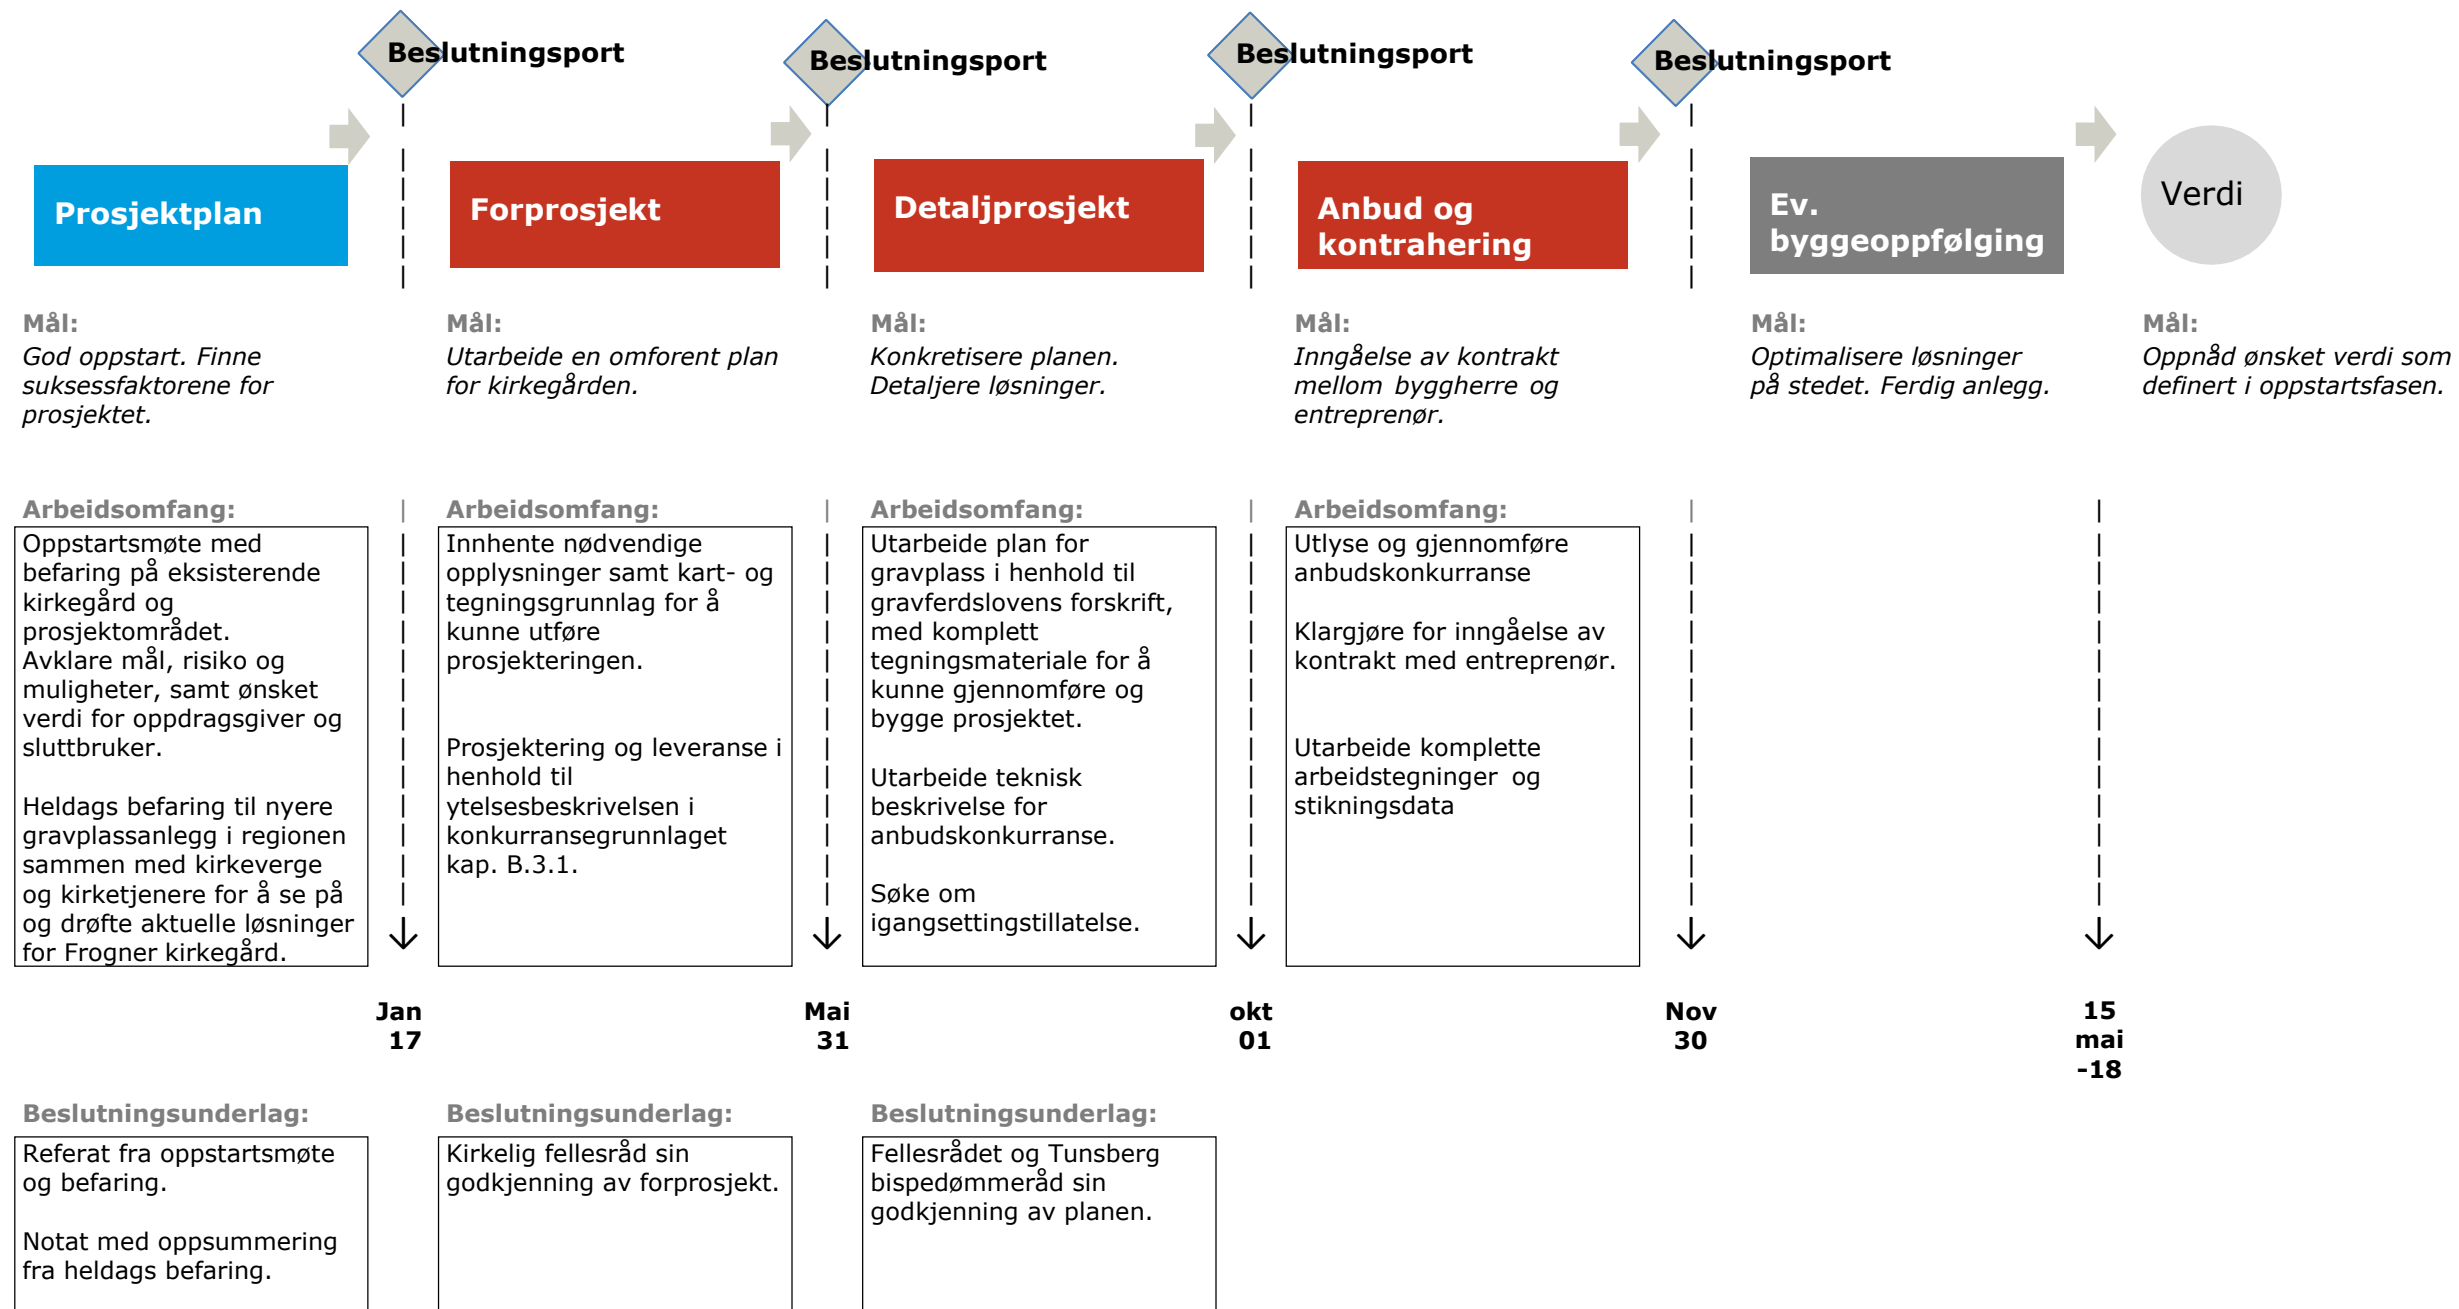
Beslutningsport

Beslutningsport

Beslutningsport

Beslutningsport

Prosjektplan

Forprosjekt

Detaljprosjekt

Anbud og kontrahering

Ev. byggeoppfølging

Verdi

Mål:
God oppstart. Finne suksessfaktorene for prosjektet.

Mål:
Utarbeide en omforent plan for kirkegården.

Mål:
Konkretisere planen. Detaljere løsninger.

Mål:
Inngåelse av kontrakt mellom byggherre og entreprenør.

Mål:
Optimalisere løsninger på stedet. Ferdig anlegg.

Mål:
Oppnåd ønsket verdi som definert i oppstartsfasen.

Arbeidsomfang:
Oppstartsmøte med befaring på eksisterende kirkegård og prosjektområdet.
Avklare mål, risiko og muligheter, samt ønsket verdi for oppdragsgiver og sluttbruker.

Heldags befaring til nyere gravplassanlegg i regionen sammen med kirkeverge og kirketjenere for å se på og drøfte aktuelle løsninger for Frogner kirkegård.

Arbeidsomfang:
Innhente nødvendige opplysninger samt kart- og tegningsgrunnlag for å kunne utføre prosjekteringen.

Prosjektering og leveranse i henhold til ytelsesbeskrivelsen i konkurransegrunnlaget kap. B.3.1.

Arbeidsomfang:
Utarbeide plan for gravplass i henhold til gravferdslovens forskrift, med komplett tegningsmateriale for å kunne gjennomføre og bygge prosjektet.

Utarbeide teknisk beskrivelse for anbudskonkurranse.

Søke om igangsettingstillatelse.

Arbeidsomfang:
Utlyse og gjennomføre anbudskonkurranse

Klargjøre for inngåelse av kontrakt med entreprenør.

Utarbeide komplette arbeidstegninger og stikningsdata

Jan 17

Mai 31

okt 01

Nov 30

15 mai -18

Beslutningsunderlag:
Referat fra oppstartsmøte og befaring.

Notat med oppsummering fra heldags befaring.

Beslutningsunderlag:
Kirkelig fellesråd sin godkjenning av forprosjekt.

Beslutningsunderlag:
Fellesrådet og Tunsberg bispedømmeråd sin godkjenning av planen.